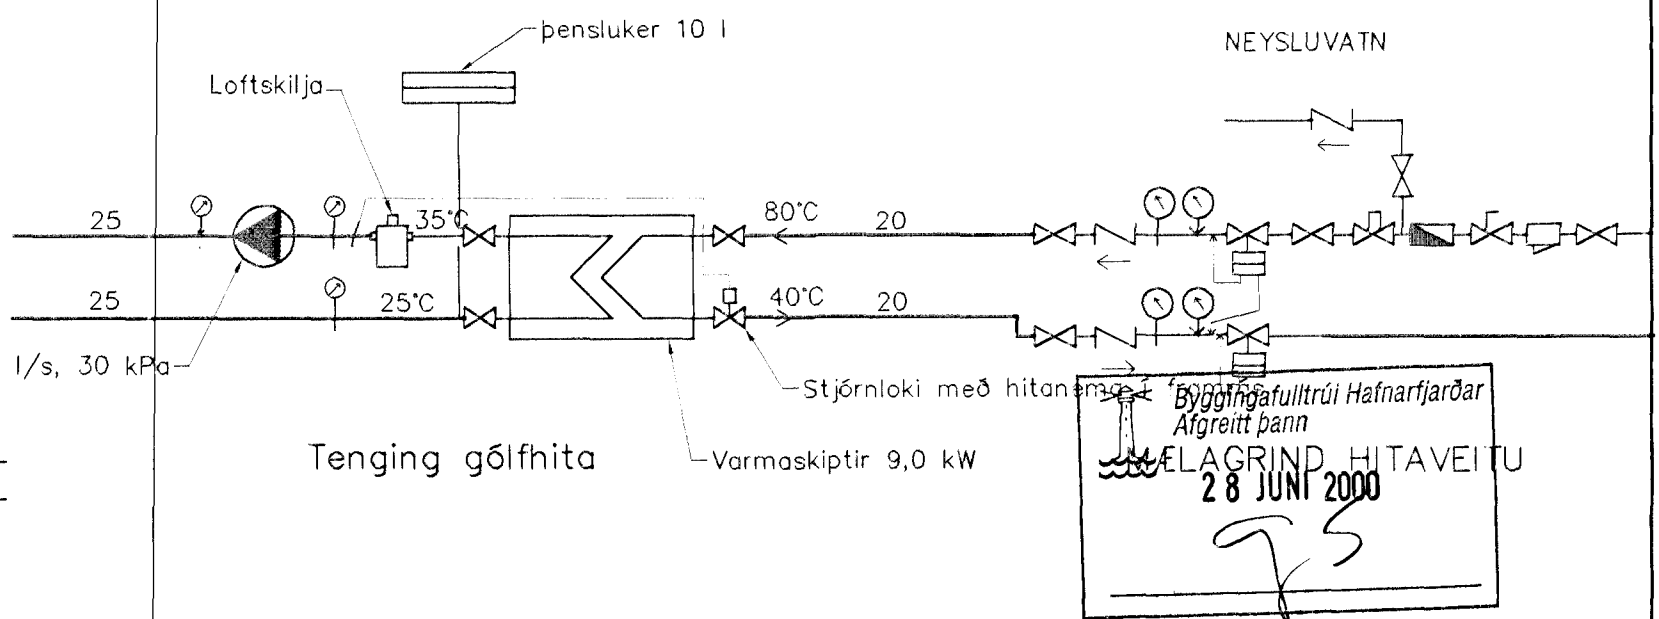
þensluker 10 l

NEYSLUVATN

Loftskilja

25

35°C

80°C

20

25

25°C

40°C

20

l/s, 30 kPa

Stjórnloki með hitanema í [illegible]

Byggingafulltrúi Hafnarfjarðar
Afgreitt þann

Tenging gólfhita

Varmaskiptir 9,0 kW

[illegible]ELAGRIND HITAVEITU

28 JUNI 2000